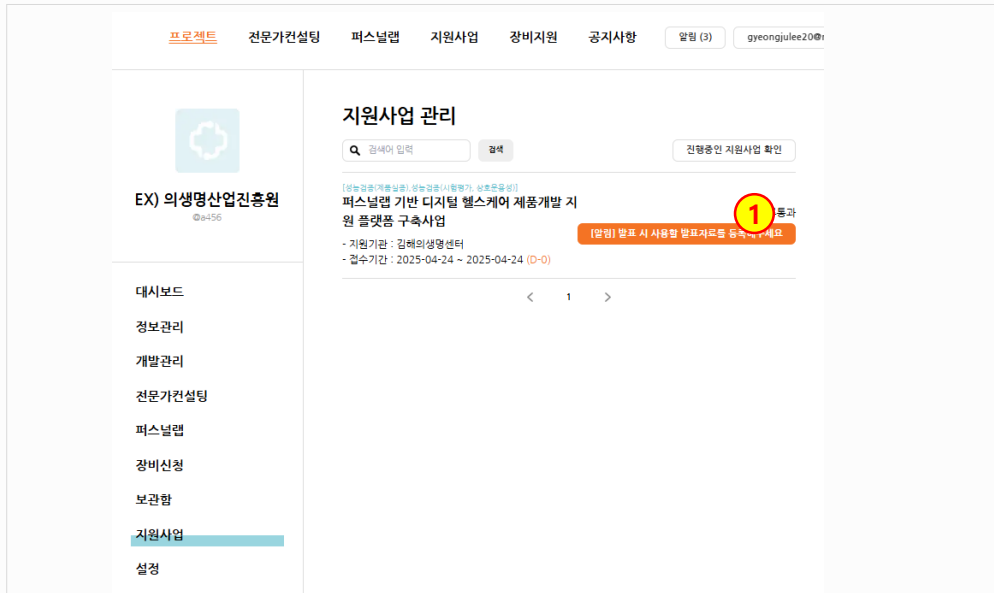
프로젝트 전문가컨설팅 퍼스널랩 지원사업 장비지원 공지사항 알림 (3) gyeongjulee20@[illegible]

EX) 의생명산업진흥원
@a456

대시보드
정보관리
개발관리
전문가컨설팅
퍼스널랩
장비신청
보관함
지원사업
설정

지원사업 관리

검색어 입력 검색 진행중인 지원사업 확인

[성능검증(제품실증), 성능검증(시험평가, 상호운용성)]
퍼스널랩 기반 디지털 헬스케어 제품개발 지원 플랫폼 구축사업
- 지원기관 : 김해의생명센터
- 접수기간 : 2025-04-24 ~ 2025-04-24 (D-0)

1
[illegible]통과
[알림] 발표 시 사용할 발표자료를 등록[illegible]세요

< 1 >